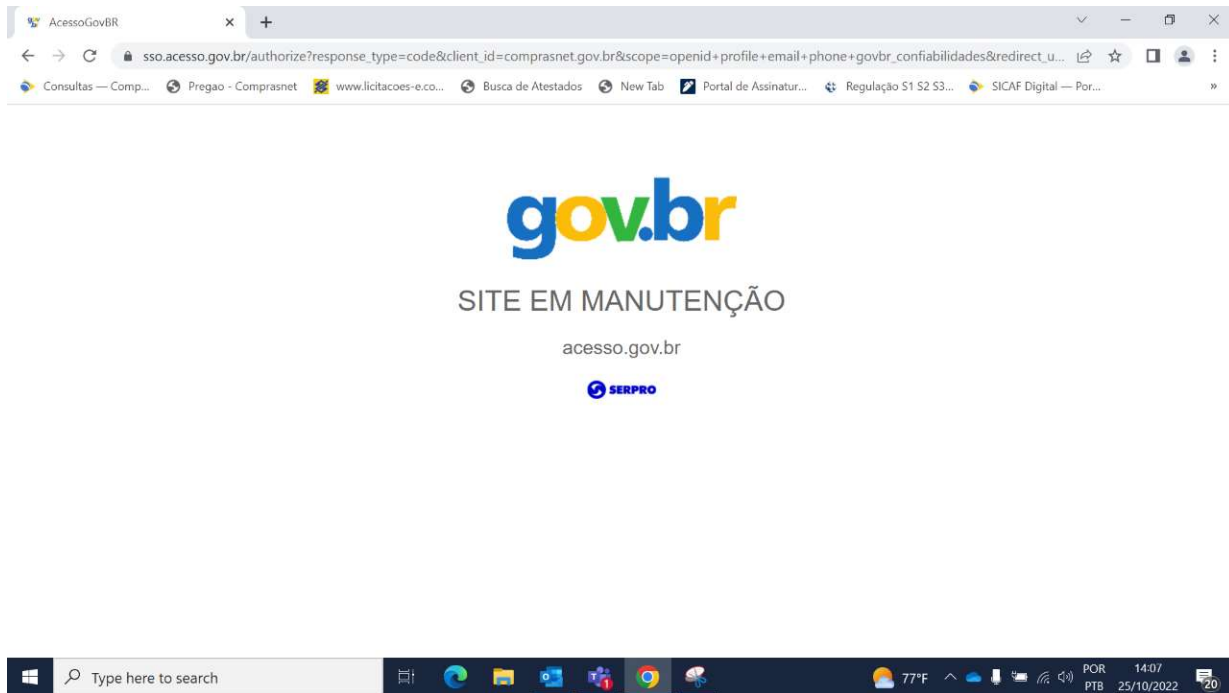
AcessoGovBR

sso.acesso.gov.br/authorize?response_type=code&client_id=comprasnet.gov.br&scope=openid+profile+email+phone+govbr_confiabilidades&redirect_u...

Consultas — Comp... Pregao - Comprasnet www.licitacoes-e.co... Busca de Atestados New Tab Portal de Assinatur... Regulação S1 S2 S3... SICAF Digital — Por...

gov.br

SITE EM MANUTENÇÃO

acesso.gov.br

SERPRO

Type here to search

77°F POR PTB 14:07 25/10/2022 20